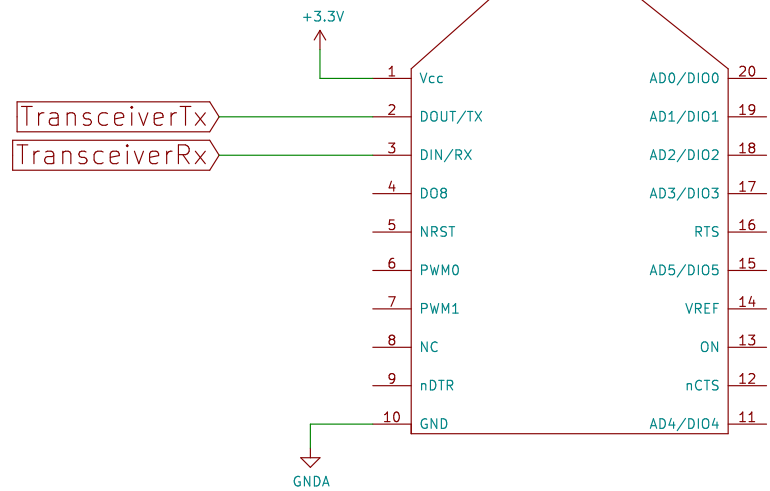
+3.3V

TransceiverTx

TransceiverRx

1 Vcc
2 DOUT/TX
3 DIN/RX
4 DO8
5 NRST
6 PWM0
7 PWM1
8 NC
9 nDTR
10 GND

AD0/DIO0 20
AD1/DIO1 19
AD2/DIO2 18
AD3/DIO3 17
RTS 16
AD5/DIO5 15
VREF 14
ON 13
nCTS 12
AD4/DIO4 11

GNDA